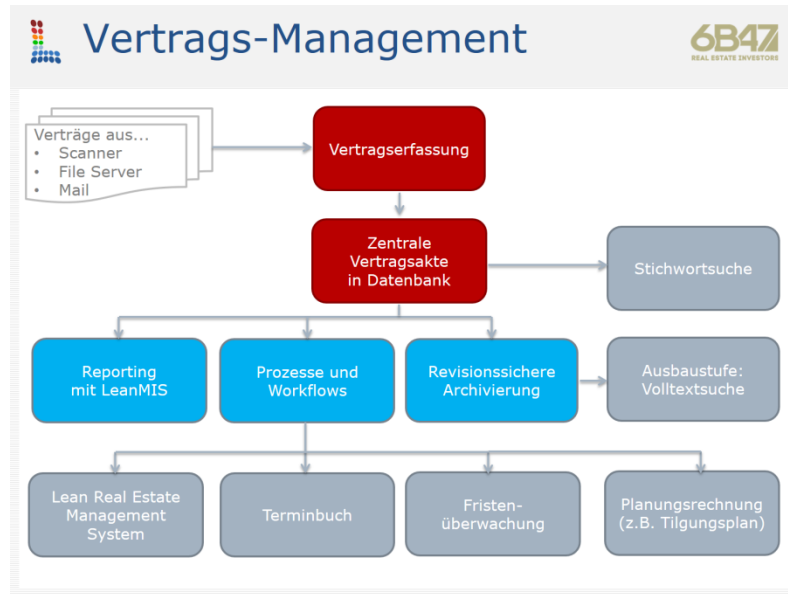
Vertrags-Management

6B47
REAL ESTATE INVESTORS

Verträge aus...
• Scanner
• File Server
• Mail

Vertragserfassung

Zentrale Vertragsakte in Datenbank

Stichwortsuche

Reporting mit LeanMIS

Prozesse und Workflows

Revisionssichere Archivierung

Ausbaustufe: Volltextsuche

Lean Real Estate Management System

Terminbuch

Fristenüberwachung

Planungsrechnung (z.B. Tilgungsplan)